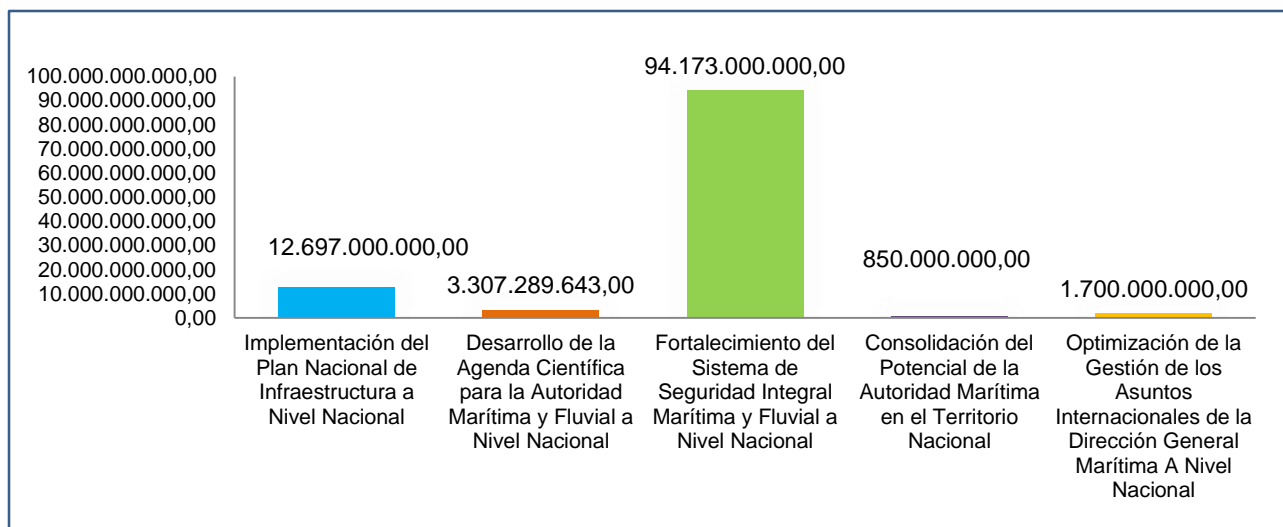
100.000.000.000,00
90.000.000.000,00
80.000.000.000,00
70.000.000.000,00
60.000.000.000,00
50.000.000.000,00
40.000.000.000,00
30.000.000.000,00
20.000.000.000,00
10.000.000.000,00
0,00

12.697.000.000,00
3.307.289.643,00
94.173.000.000,00
850.000.000,00
1.700.000.000,00

Implementación del Plan Nacional de Infraestructura a Nivel Nacional

Desarrollo de la Agenda Científica para la Autoridad Marítima y Fluvial a Nivel Nacional

Fortalecimiento del Sistema de Seguridad Integral Marítima y Fluvial a Nivel Nacional

Consolidación del Potencial de la Autoridad Marítima en el Territorio Nacional

Optimización de la Gestión de los Asuntos Internacionales de la Dirección General Marítima A Nivel Nacional